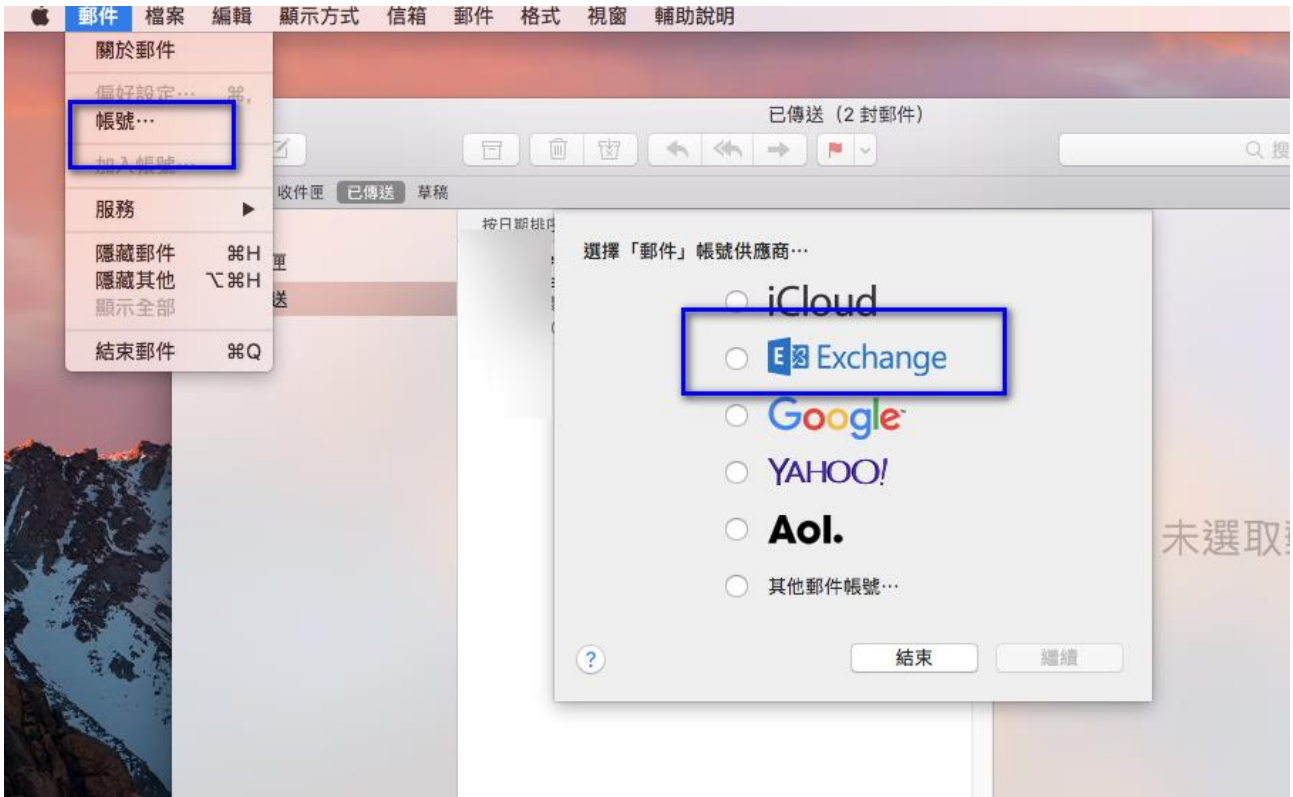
郵件 檔案 編輯 顯示方式 信箱 郵件 格式 視窗 輔助說明

關於郵件
偏好設定⋯ ⌘,
帳號⋯
加入帳號⋯
服務 ▶
隱藏郵件 ⌘H
隱藏其他 ⌥⌘H
顯示全部
結束郵件 ⌘Q

已傳送（2 封郵件）
Q 搜
收件匣 已傳送 草稿
按日期排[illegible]
匣
送

選擇「郵件」帳號供應商⋯
iCloud
Exchange
Google
YAHOO!
Aol.
其他郵件帳號⋯
?
結束
繼續

未選取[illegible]